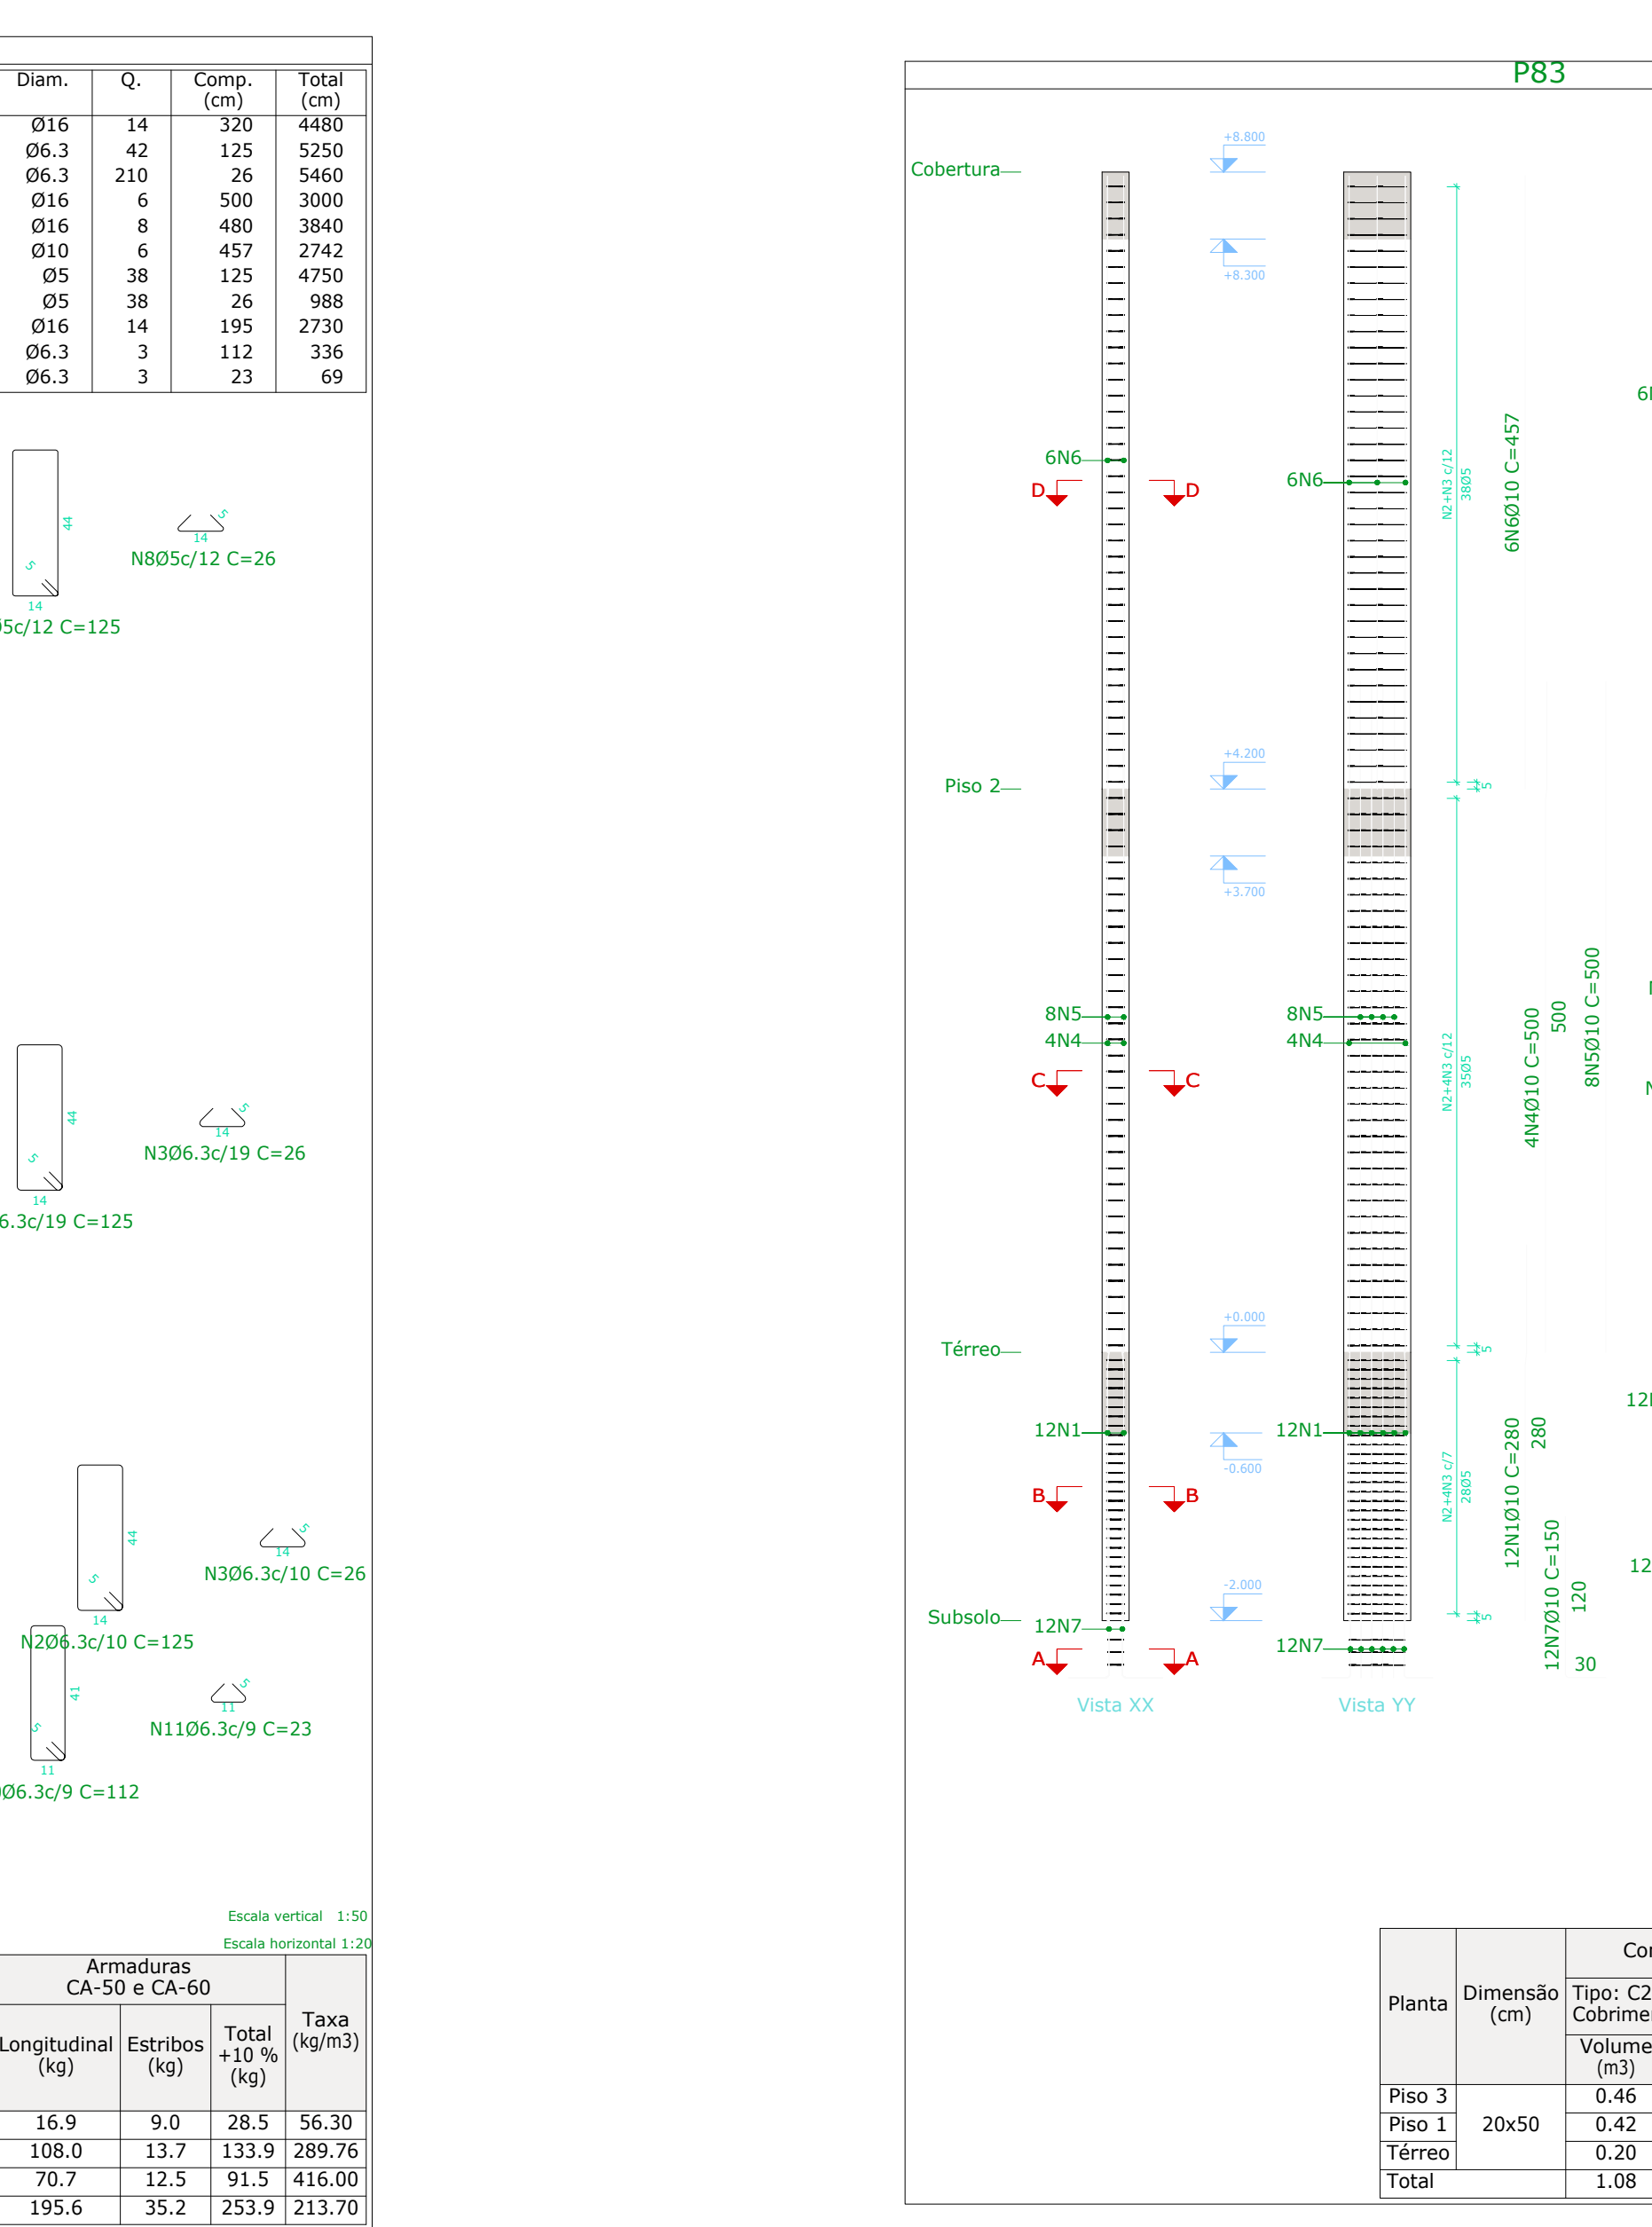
| Diam. | Q. | Comp. (cm) | Total (cm) |
|---|---|---|---|
| Ø16 | 14 | 320 | 4480 |
| Ø6.3 | 42 | 125 | 5250 |
| Ø6.3 | 210 | 26 | 5460 |
| Ø16 | 6 | 500 | 3000 |
| Ø16 | 8 | 480 | 3840 |
| Ø10 | 6 | 457 | 2742 |
| Ø5 | 38 | 125 | 4750 |
| Ø5 | 38 | 26 | 988 |
| Ø16 | 14 | 195 | 2730 |
| Ø6.3 | 3 | 112 | 336 |
| Ø6.3 | 3 | 23 | 69 |

44
5
14
5c/12 C=125
14
5
N8Ø5c/12 C=26

44
5
14
6.3c/19 C=125
14
5
N3Ø6.3c/19 C=26

44
5
14
N2Ø6.3c/10 C=125
14
5
N3Ø6.3c/10 C=26

41
5
11
Ø6.3c/9 C=112
11
5
N11Ø6.3c/9 C=23

Escala vertical 1:50
Escala horizontal 1:20

| Armaduras CA-50 e CA-60 | | | Taxa (kg/m3) |
|---|---|---|---|
| Longitudinal (kg) | Estribos (kg) | Total +10 % (kg) | |
| 16.9 | 9.0 | 28.5 | 56.30 |
| 108.0 | 13.7 | 133.9 | 289.76 |
| 70.7 | 12.5 | 91.5 | 416.00 |
| 195.6 | 35.2 | 253.9 | 213.70 |

P83

Cobertura
+8.800
+8.300
6N6
D D
6N6
N2+N3 c/12 38Ø5
6N6Ø10 C=457
6
Piso 2
+4.200
+3.700
5
8N5
4N4
C C
8N5
4N4
N2+N3 c/12 35Ø5
4N4Ø10 C=500
500
8N5Ø10 C=500
N
Térreo
+0.000
5
12N1
12N1
-0.600
B B
N2+4N3 c/7 28Ø5
12N1Ø10 C=280
280
12
12N7Ø10 C=150
120
12
Subsolo
-2.000
5
12N7
12N7
A A
30
Vista XX
Vista YY

| Planta | Dimensão (cm) | Co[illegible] |
|---|---|---|
| | | Tipo: C2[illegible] Cobrime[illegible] |
| | | Volume (m3) |
| Piso 3 | 20x50 | 0.46 |
| Piso 1 | | 0.42 |
| Térreo | | 0.20 |
| Total | | 1.08 |